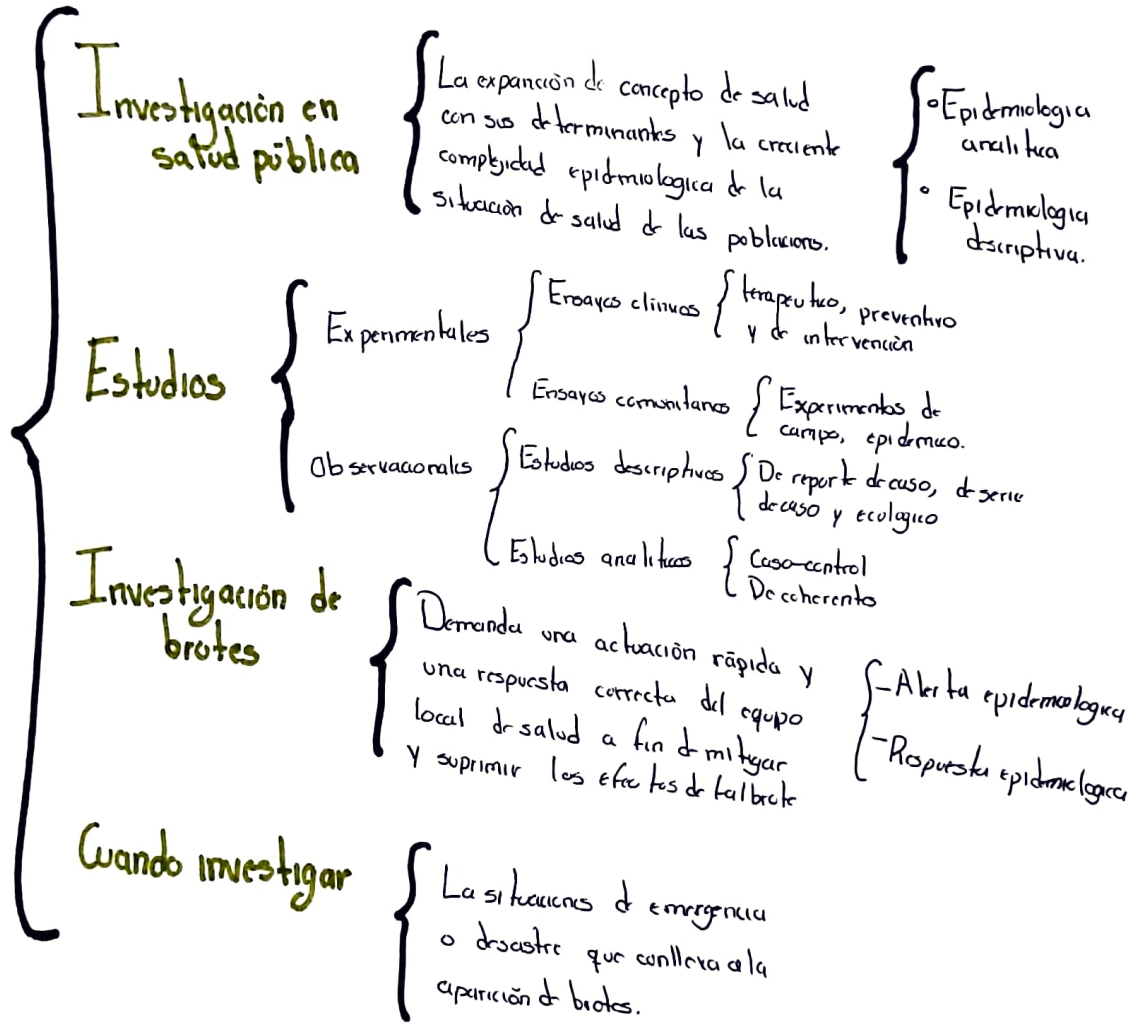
Investigación en salud pública

La expanción de concepto de salud con sus determinantes y la creciente complejidad epidemiologica de la situación de salud de las poblaciones.

• Epidemiologia analitica
• Epidemiologia descriptiva.

Estudios

Experimentales

Ensayos clinicos
terapeutico, preventivo y de intervención

Ensayos comunitarios
Experimentos de campo, epidemico.

Observacionales

Estudios descriptivos
De reporte de caso, de serie de caso y ecologico

Estudios analiticos
Caso-control
De coherente

Investigación de brotes

Demanda una actuación rápida y una respuesta correcta del equipo local de salud a fin de mitigar y suprimir los efectos de tal brote

– Alerta epidemiologica
– Respuesta epidemiologica

Cuando investigar

La situaciones de emergencia o desastre que conlleva a la aparición de brotes.